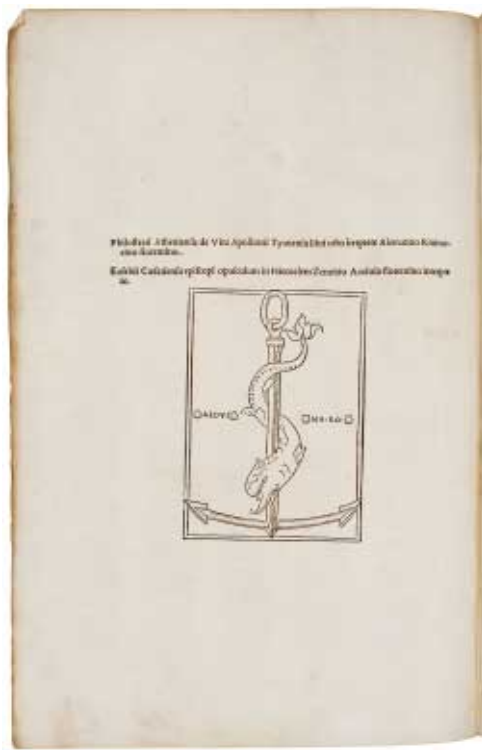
Philostrati Athenienſis de Vita Apollonii Tyanei ſcriptores libri octo interprete Alemanno Rinuccino florentino.

Eusebii Caeſarienſis epiſcopi opuſculum in Hieroclem Zenobio Acciolo florentino interprete.

AL DV S  MA NV